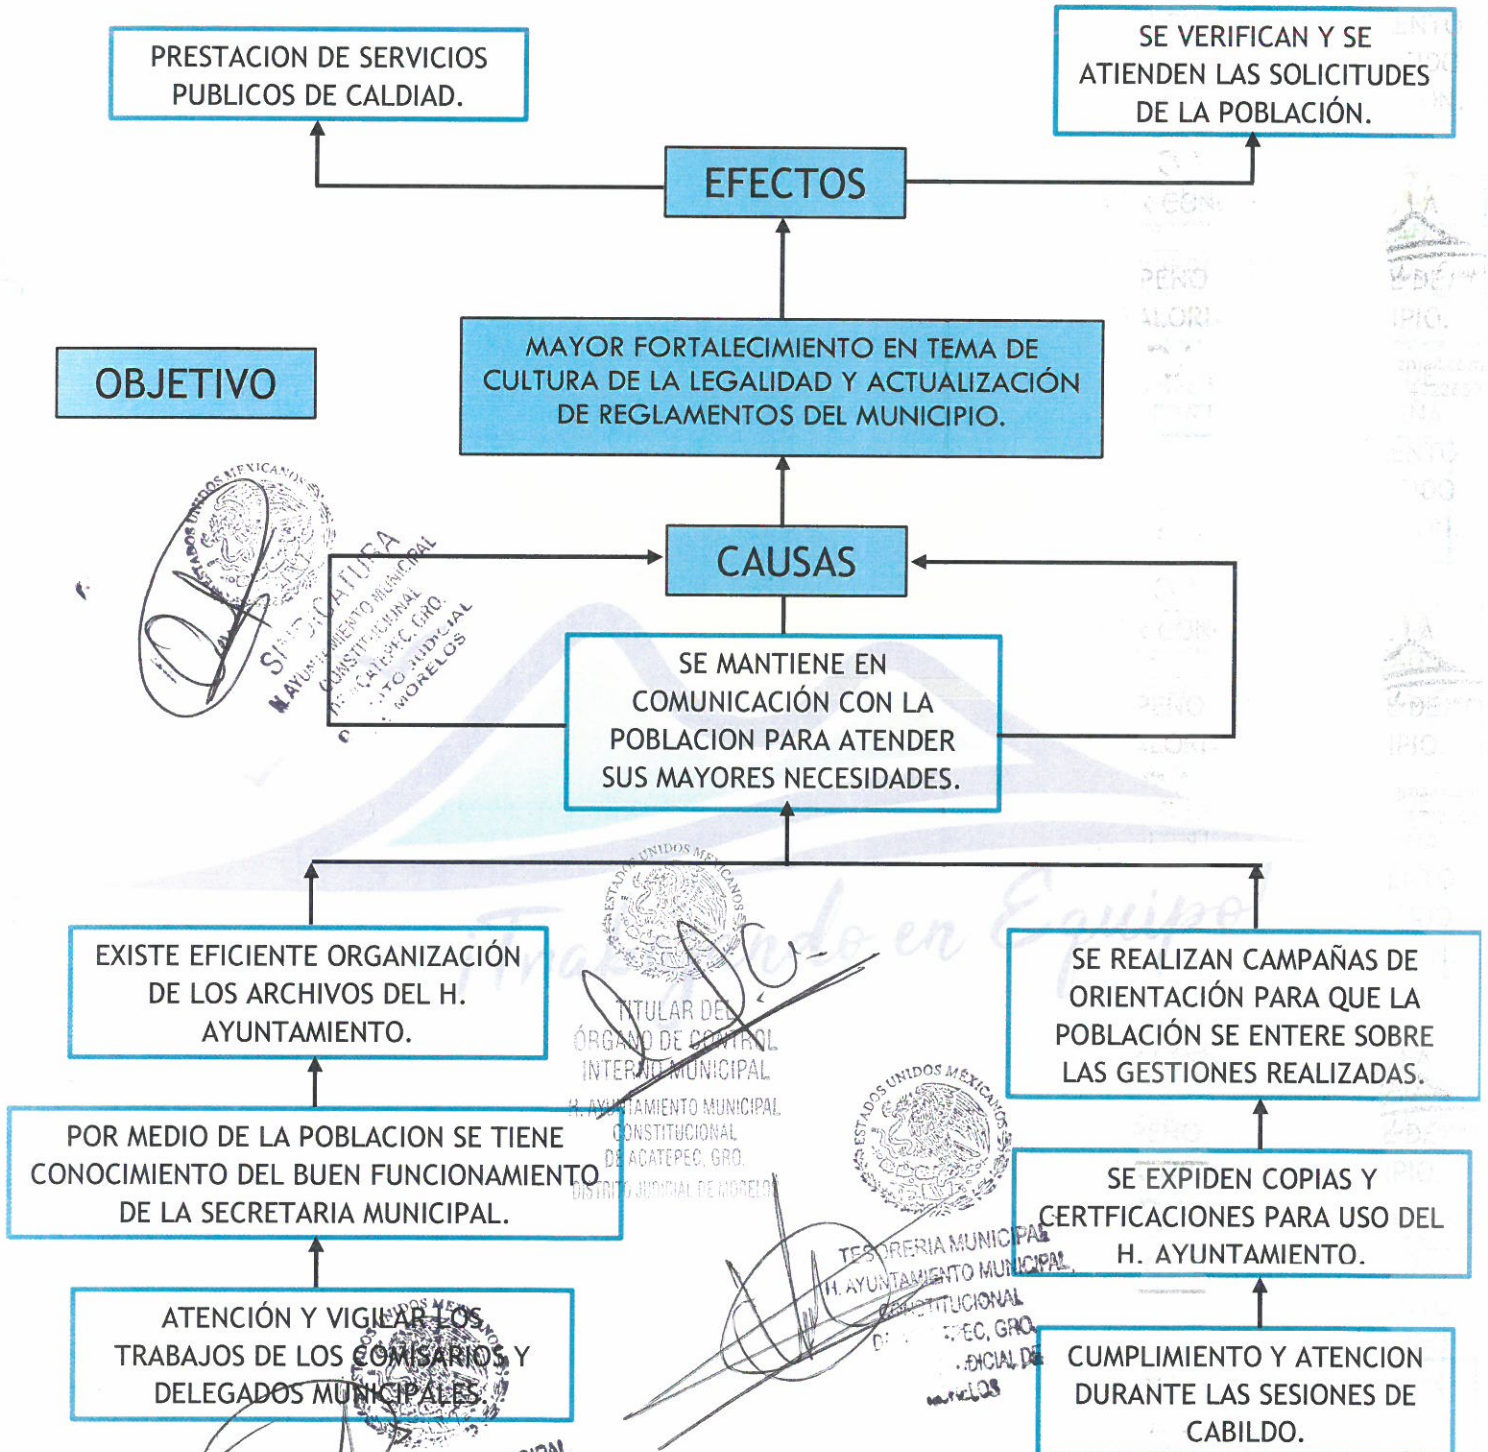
PRESTACION DE SERVICIOS PUBLICOS DE CALDIAD.

SE VERIFICAN Y SE ATIENDEN LAS SOLICITUDES DE LA POBLACIÓN.

EFECTOS

OBJETIVO

MAYOR FORTALECIMIENTO EN TEMA DE CULTURA DE LA LEGALIDAD Y ACTUALIZACIÓN DE REGLAMENTOS DEL MUNICIPIO.

CAUSAS

SE MANTIENE EN COMUNICACIÓN CON LA POBLACION PARA ATENDER SUS MAYORES NECESIDADES.

EXISTE EFICIENTE ORGANIZACIÓN DE LOS ARCHIVOS DEL H. AYUNTAMIENTO.

SE REALIZAN CAMPAÑAS DE ORIENTACIÓN PARA QUE LA POBLACIÓN SE ENTERE SOBRE LAS GESTIONES REALIZADAS.

POR MEDIO DE LA POBLACION SE TIENE CONOCIMIENTO DEL BUEN FUNCIONAMIENTO DE LA SECRETARIA MUNICIPAL.

SE EXPIDEN COPIAS Y CERTFICACIONES PARA USO DEL H. AYUNTAMIENTO.

ATENCIÓN Y VIGILAR LOS TRABAJOS DE LOS COMISARIOS Y DELEGADOS MUNICIPALES.

CUMPLIMIENTO Y ATENCION DURANTE LAS SESIONES DE CABILDO.

ESTADOS UNIDOS MEXICANOS
SINDICATURA
H. AYUNTAMIENTO MUNICIPAL CONSTITUCIONAL DE ACATEPEC, GRO. DISTRITO JUDICIAL DE MORELOS

ESTADOS UNIDOS MEXICANOS
TITULAR DEL ÓRGANO DE CONTROL INTERNO MUNICIPAL
H. AYUNTAMIENTO MUNICIPAL CONSTITUCIONAL DE ACATEPEC, GRO. DISTRITO JUDICIAL DE MORELOS

ESTADOS UNIDOS MEXICANOS
TESORERIA MUNICIPAL
H. AYUNTAMIENTO MUNICIPAL CONSTITUCIONAL D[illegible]PEC, GRO. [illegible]DICIAL DE MORELOS

Trabajando en Equipo